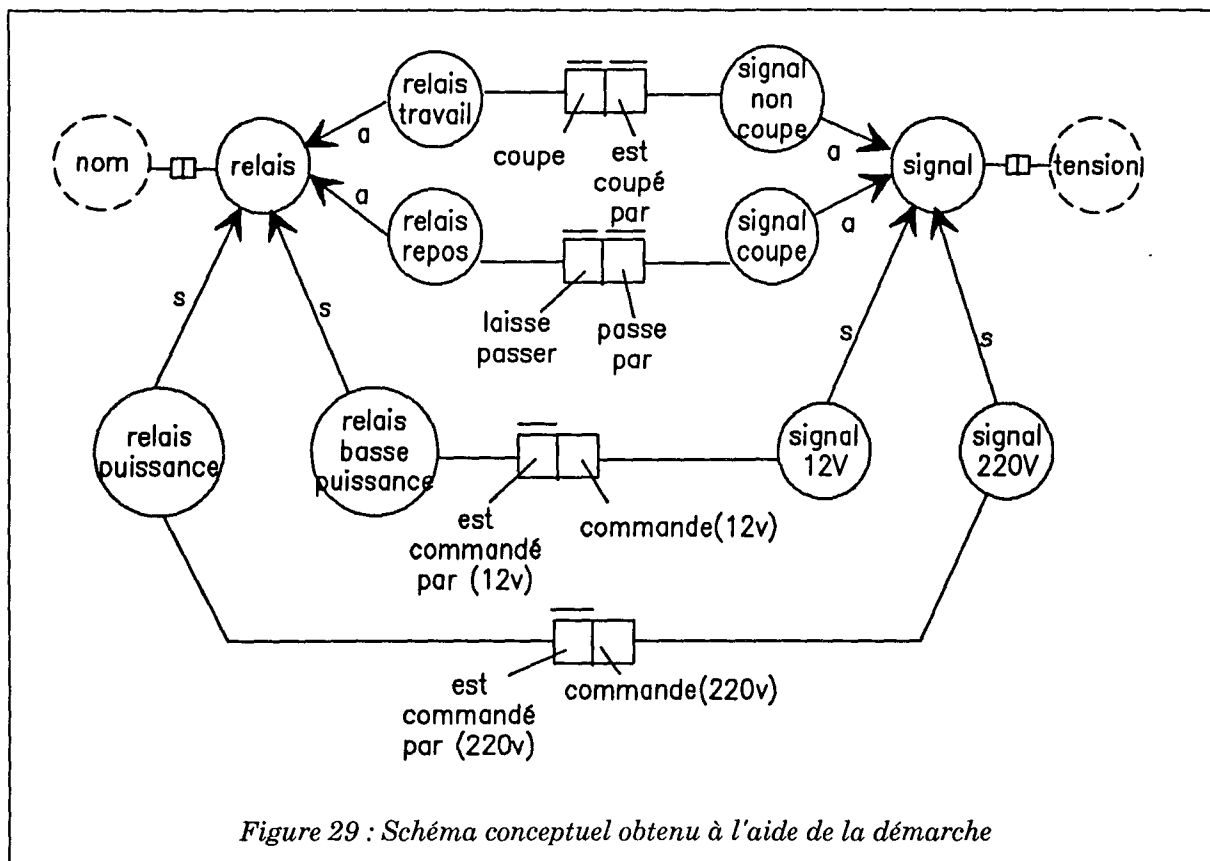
relais travail

signal non coupe

nom

relais

a

coupe

est coupé par

a

signal

tension

a

relais repos

signal coupe

a

s

s

laisse passer

passe par

s

s

relais puissance

relais basse puissance

signal 12V

signal 220V

est commandé par (12v)

commande(12v)

est commandé par (220v)

commande(220v)

Figure 29 : Schéma conceptuel obtenu à l'aide de la démarche